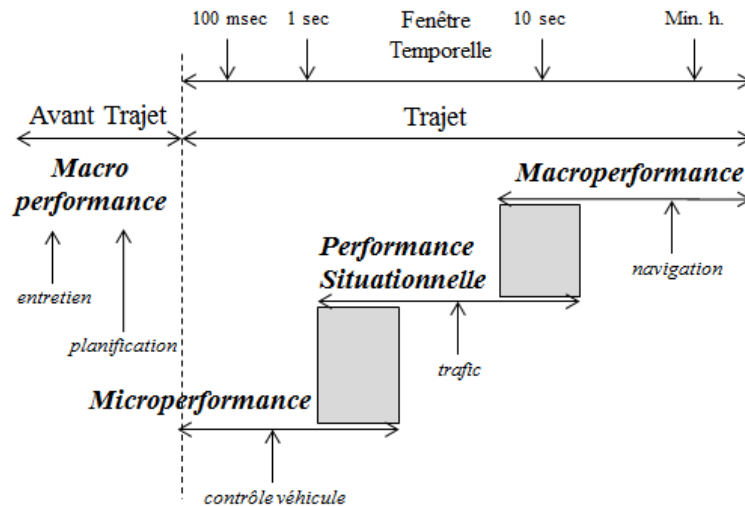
100 msec
1 sec
Fenêtre Temporelle
10 sec
Min. h.

Avant Trajet
Trajet

Macro performance
entretien
planification

Macroperformance
navigation

Performance Situationnelle
trafic

Microperformance
contrôle véhicule